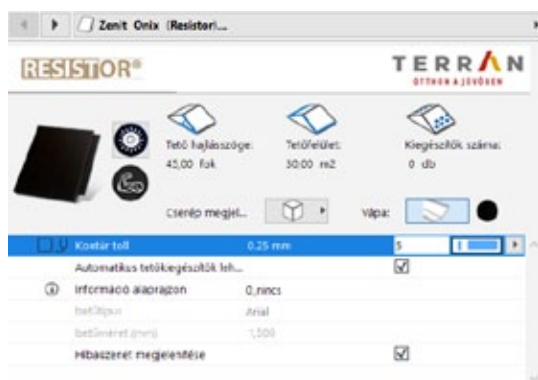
Zenit Onix (Resistor)...

RESISTOR®

TERRAN
OTTHON A JÖVŐBEN

Tető hajlásszöge:
45,00 fok

Tetőfelület:
30,00 m2

Kiegészítők száma:
0 db

Cserép megjel...

Vápa:

Kontúr toll
0,25 mm
5

Automatikus tetőkiegészítők leh...

Információ alaprajzon
0_nincs

betűtípus
Arial

betűméret (mm)
1,500

Hibaszeret megjelenítése